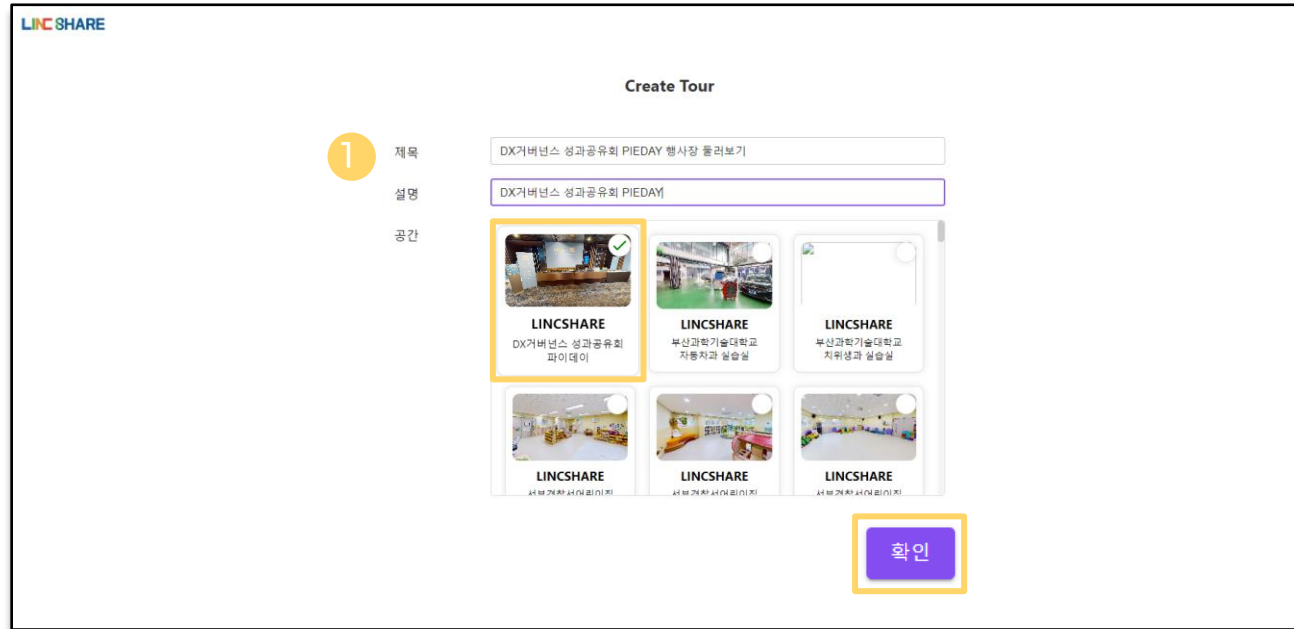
LINCSHARE

Create Tour

1

제목 DX거버넌스 성과공유회 PIEDAY 행사장 둘러보기

설명 DX거버넌스 성과공유회 PIEDAY

공간

LINCSHARE
DX거버넌스 성과공유회 파이데이

LINCSHARE
부산과학기술대학교 자동차과 실습실

LINCSHARE
부산과학기술대학교 치위생과 실습실

LINCSHARE
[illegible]

LINCSHARE
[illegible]

LINCSHARE
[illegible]

확인